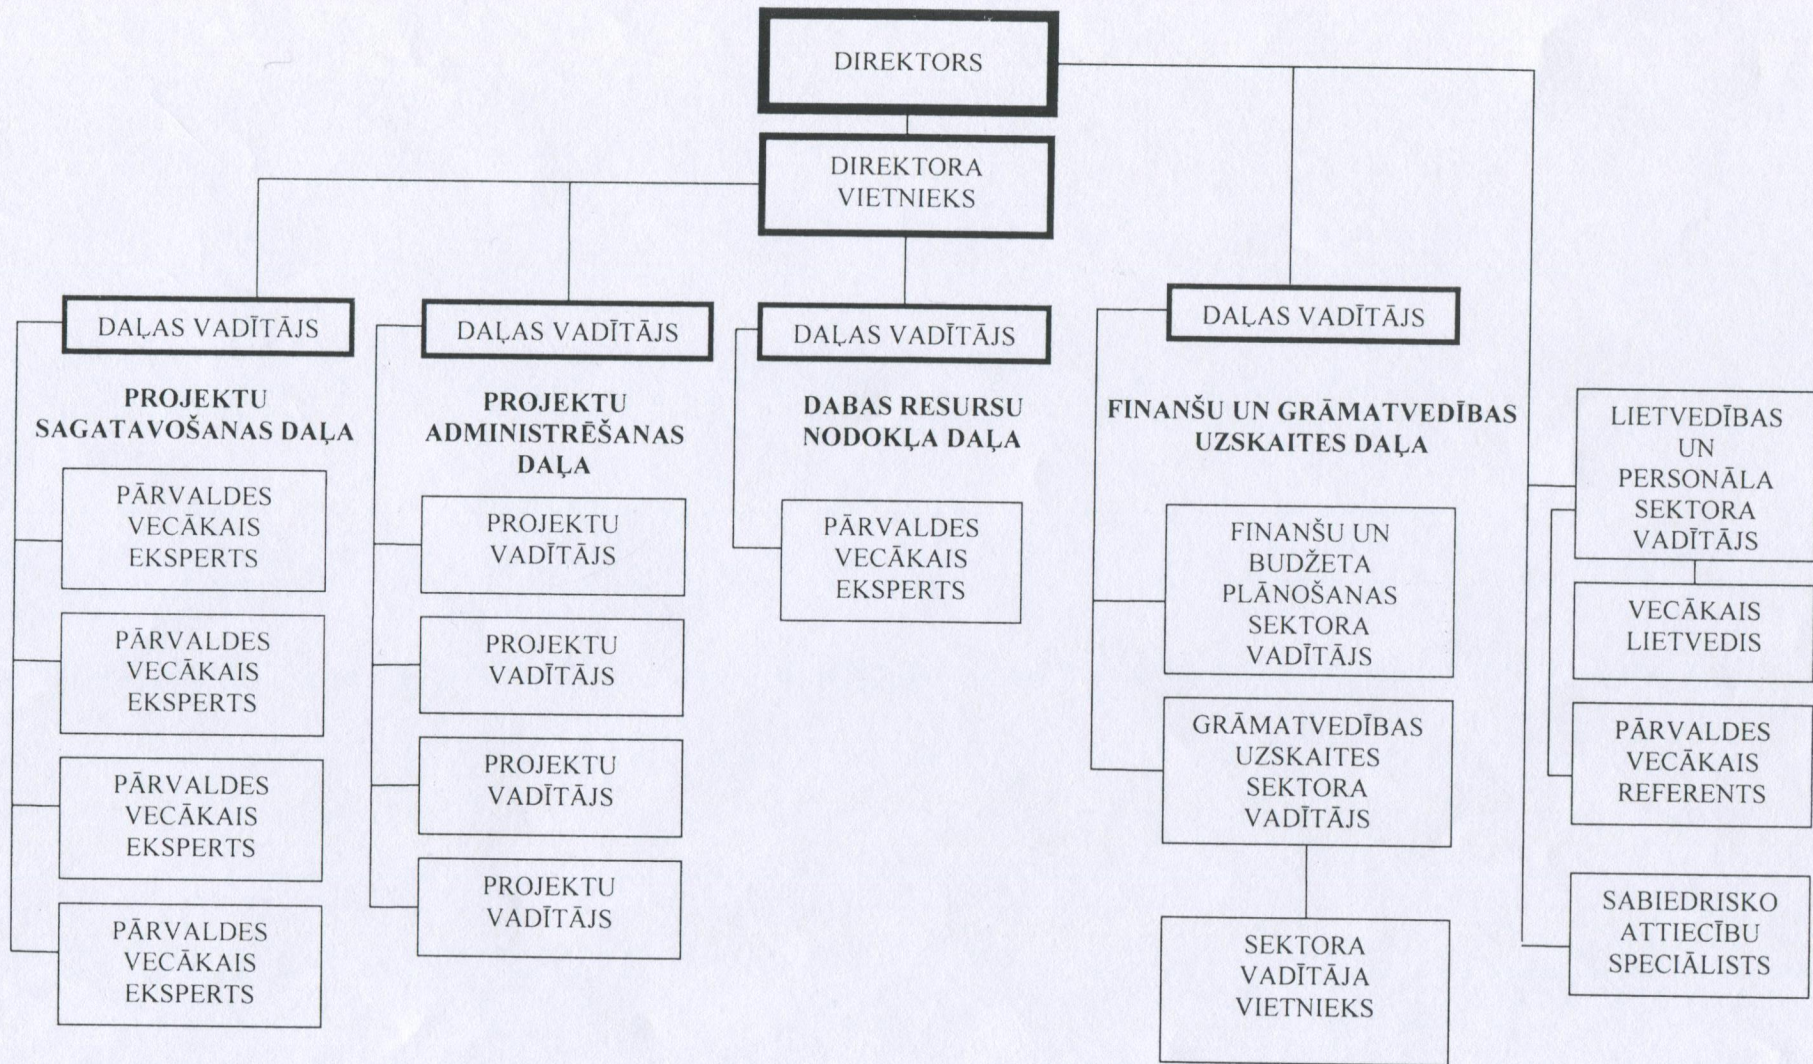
DIREKTORS

DIREKTORA VIETNIEKS

DAĻAS VADĪTĀJS

PROJEKTU SAGATAVOŠANAS DAĻA

PĀRVALDES VECĀKAIS EKSPERTS

PĀRVALDES VECĀKAIS EKSPERTS

PĀRVALDES VECĀKAIS EKSPERTS

PĀRVALDES VECĀKAIS EKSPERTS

DAĻAS VADĪTĀJS

PROJEKTU ADMINISTRĒŠANAS DAĻA

PROJEKTU VADĪTĀJS

PROJEKTU VADĪTĀJS

PROJEKTU VADĪTĀJS

PROJEKTU VADĪTĀJS

DAĻAS VADĪTĀJS

DABAS RESURSU NODOKĻA DAĻA

PĀRVALDES VECĀKAIS EKSPERTS

DAĻAS VADĪTĀJS

FINANŠU UN GRĀMATVEDĪBAS UZSKAITES DAĻA

FINANŠU UN BUDŽETA PLĀNOŠANAS SEKTORA VADĪTĀJS

GRĀMATVEDĪBAS UZSKAITES SEKTORA VADĪTĀJS

SEKTORA VADĪTĀJA VIETNIEKS

LIETVEDĪBAS UN PERSONĀLA SEKTORA VADĪTĀJS

VECĀKAIS LIETVEDIS

PĀRVALDES VECĀKAIS REFERENTS

SABIEDRISKO ATTIECĪBU SPECIĀLISTS